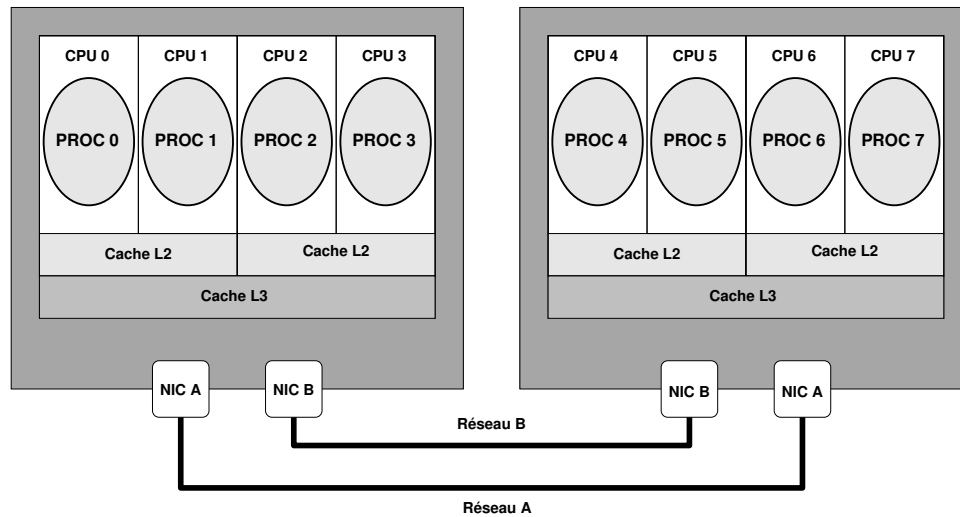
CPU 0
CPU 1
CPU 2
CPU 3
PROC 0
PROC 1
PROC 2
PROC 3
Cache L2
Cache L2
Cache L3

CPU 4
CPU 5
CPU 6
CPU 7
PROC 4
PROC 5
PROC 6
PROC 7
Cache L2
Cache L2
Cache L3

NIC A
NIC B
NIC B
NIC A

Réseau B

Réseau A